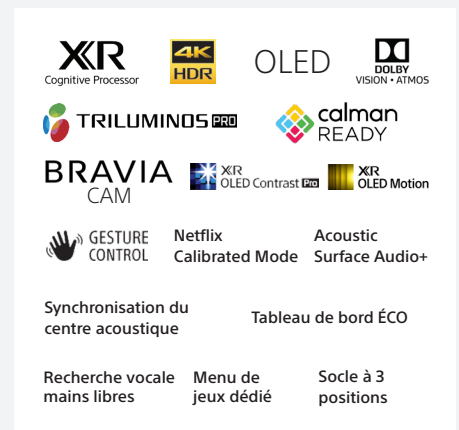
XR
Cognitive Processor

4K
HDR

OLED

DOLBY
VISION • ATMOS

TRILUMINOS PRO

calman
READY

BRAVIA
CAM

XR
OLED Contrast PRO

XR
OLED Motion

GESTURE
CONTROL

Netflix
Calibrated Mode

Acoustic
Surface Audio+

Synchronisation du centre acoustique

Tableau de bord ÉCO

Recherche vocale mains libres

Menu de jeux dédié

Socle à 3 positions